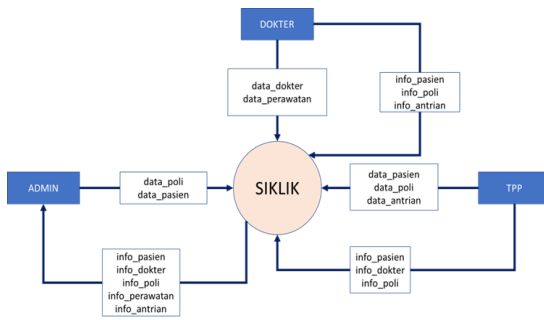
DOKTER

data_dokter
data_perawatan

info_pasien
info_poli
info_antrian

ADMIN

data_poli
data_pasien

SIKLIK

data_pasien
data_poli
data_antrian

TPP

info_pasien
info_dokter
info_poli
info_perawatan
info_antrian

info_pasien
info_dokter
info_poli